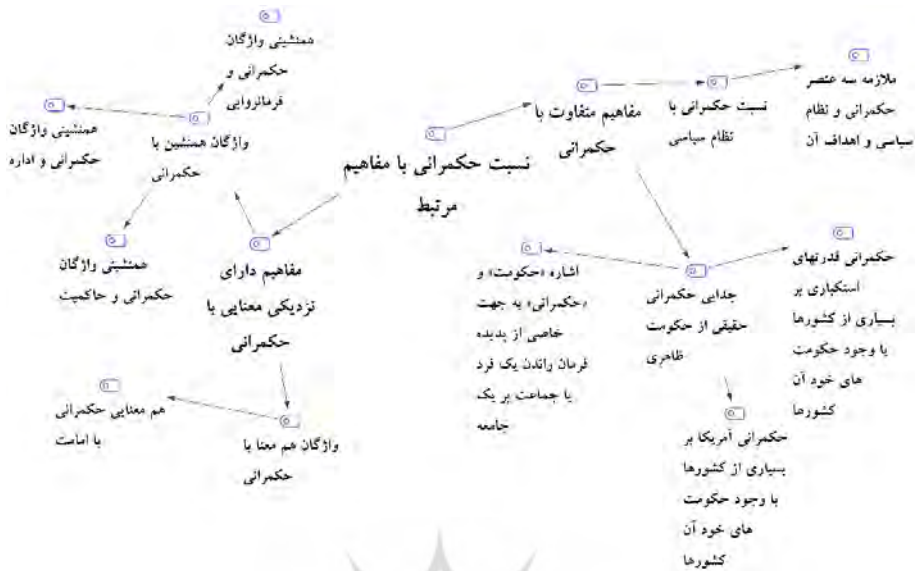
نسبت حکمرانی با مفاهیم مرتبط

مفاهیم متفاوت با حکمرانی

نسبت حکمرانی با نظام سیاسی

ملازمه سه عنصر حکمرانی و نظام سیاسی و اهداف آن

جدایی حکمرانی حقیقی از حکومت ظاهری

اشاره «حکومت» و «حکمرانی» به جهت خاصی از پدیده فرمان راندن یک فرد یا جماعت بر یک جامعه

حکمرانی قدرتهای استکباری بر بسیاری از کشورها با وجود حکومت های خود آن کشورها

حکمرانی آمریکا بر بسیاری از کشورها با وجود حکومت های خود آن کشورها

واژگان همنشین با حکمرانی

همنشینی واژگان حکمرانی و فرمانروایی

همنشینی واژگان حکمرانی و اداره

همنشینی واژگان حکمرانی و حاکمیت

مفاهیم دارای نزدیکی معنایی با حکمرانی

واژگان هم معنا با حکمرانی

هم معنایی حکمرانی با امامت